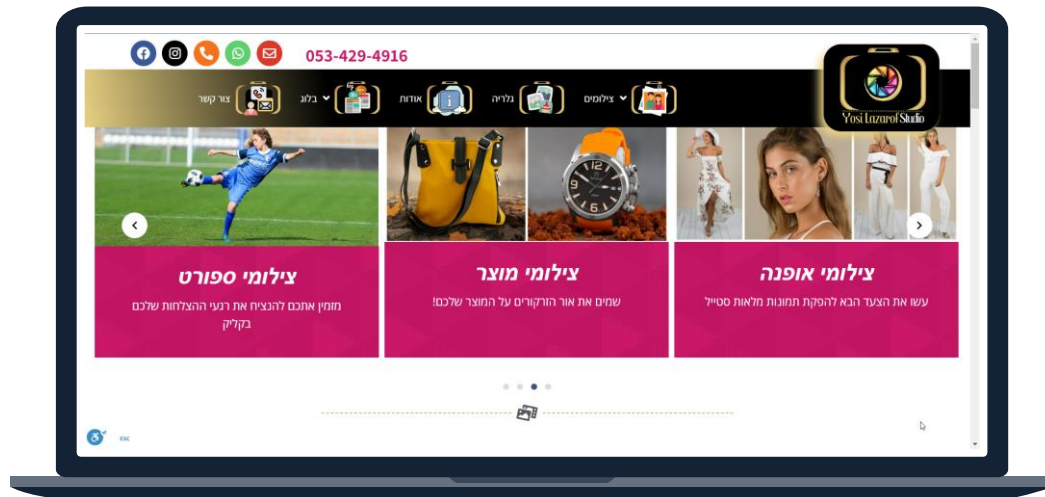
053-429-4916

Yosi Lazarof Studio

צילומים
גלריה
אודות
בלוג
צור קשר

צילומי אופנה
עשו את הצעד הבא להפקת תמונות מלאות סטייל

צילומי מוצר
שמים את אור הזרקורים על המוצר שלכם!

צילומי ספורט
מזמין אתכם להנציח את רגעי ההצלחות שלכם בקליק

ESC